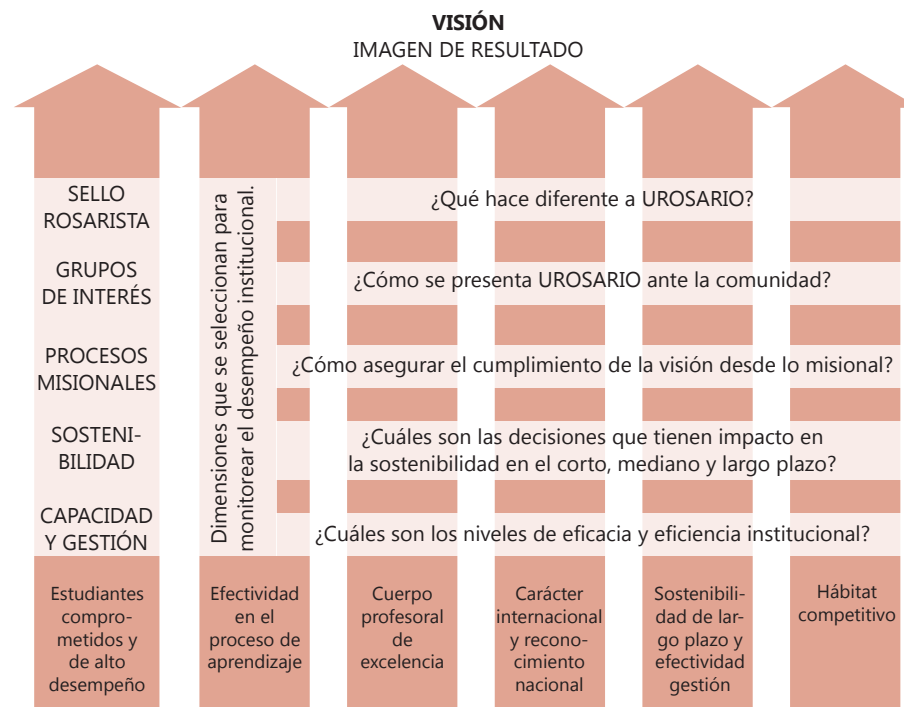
**VISIÓN**
IMAGEN DE RESULTADO

SELLO ROSARISTA

GRUPOS DE INTERÉS

PROCESOS MISIONALES

SOSTENIBILIDAD

CAPACIDAD Y GESTIÓN

Dimensiones que se seleccionan para monitorear el desempeño institucional.

¿Qué hace diferente a UROSARIO?

¿Cómo se presenta UROSARIO ante la comunidad?

¿Cómo asegurar el cumplimiento de la visión desde lo misional?

¿Cuáles son las decisiones que tienen impacto en la sostenibilidad en el corto, mediano y largo plazo?

¿Cuáles son los niveles de eficacia y eficiencia institucional?

Estudiantes comprometidos y de alto desempeño

Efectividad en el proceso de aprendizaje

Cuerpo profesoral de excelencia

Carácter internacional y reconocimiento nacional

Sostenibilidad de largo plazo y efectividad gestión

Hábitat competitivo